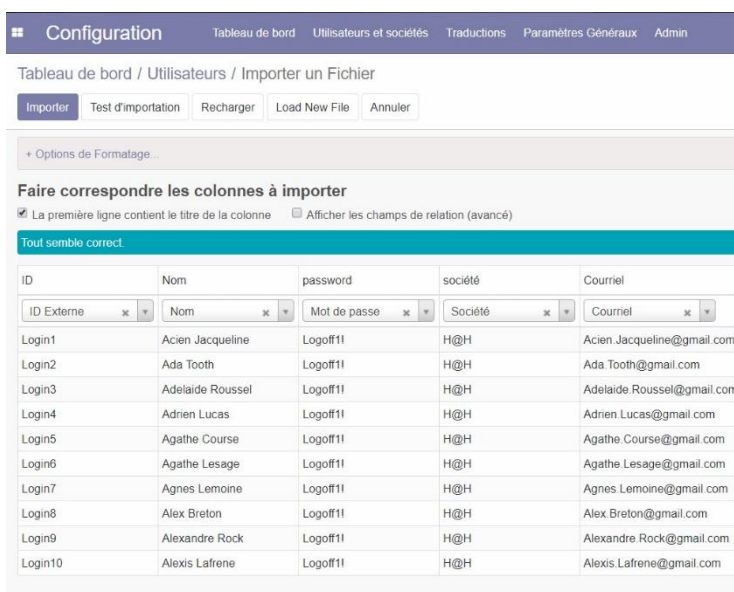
Configuration Tableau de bord Utilisateurs et sociétés Traductions Paramètres Généraux Admin

Tableau de bord / Utilisateurs / Importer un Fichier

Importer Test d'importation Recharger Load New File Annuler

+ Options de Formatage...

Faire correspondre les colonnes à importer

La première ligne contient le titre de la colonne Afficher les champs de relation (avancé)

Tout semble correct.

| ID | Nom | password | société | Courriel |
|---|---|---|---|---|
| ID Externe | Nom | Mot de passe | Société | Courriel |
| Login1 | Acien Jacqueline | Logoff1! | H@H | Acien.Jacqueline@gmail.com |
| Login2 | Ada Tooth | Logoff1! | H@H | Ada.Tooth@gmail.com |
| Login3 | Adelaide Roussel | Logoff1! | H@H | Adelaide.Roussel@gmail.com |
| Login4 | Adrien Lucas | Logoff1! | H@H | Adrien.Lucas@gmail.com |
| Login5 | Agathe Course | Logoff1! | H@H | Agathe.Course@gmail.com |
| Login6 | Agathe Lesage | Logoff1! | H@H | Agathe.Lesage@gmail.com |
| Login7 | Agnes Lemoine | Logoff1! | H@H | Agnes.Lemoine@gmail.com |
| Login8 | Alex Breton | Logoff1! | H@H | Alex.Breton@gmail.com |
| Login9 | Alexandre Rock | Logoff1! | H@H | Alexandre.Rock@gmail.com |
| Login10 | Alexis Lafrene | Logoff1! | H@H | Alexis.Lafrene@gmail.com |